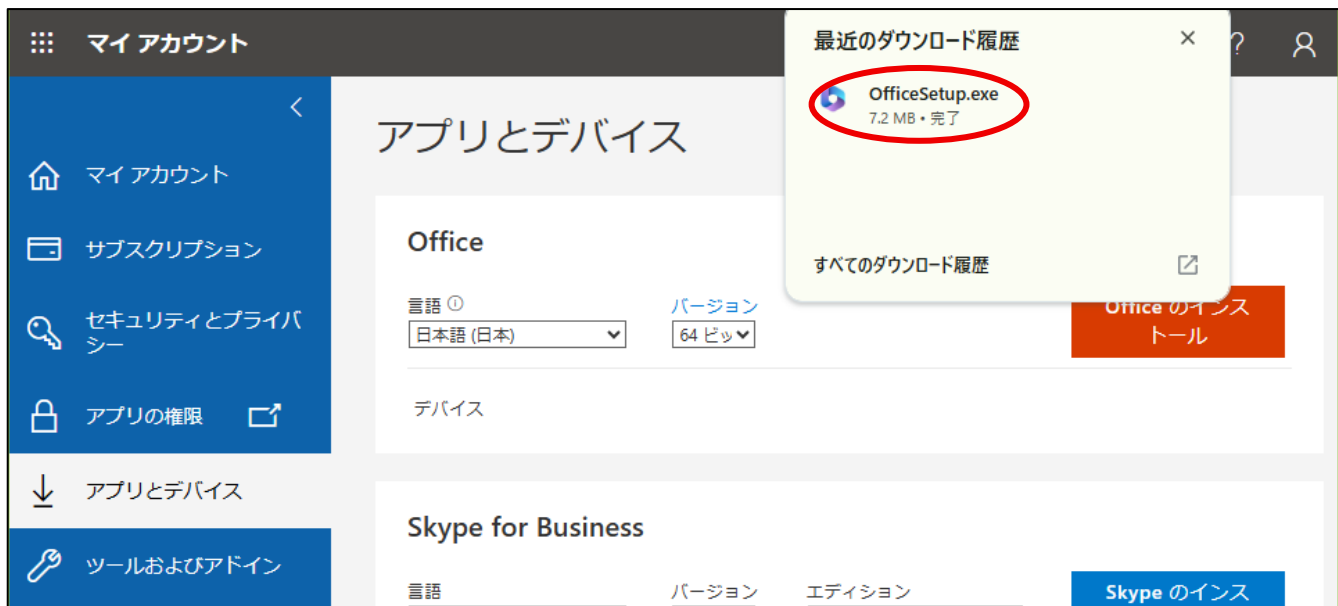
マイ アカウント

?

最近のダウンロード履歴

×

OfficeSetup.exe
7.2 MB • 完了

すべてのダウンロード履歴

<

マイ アカウント

サブスクリプション

セキュリティとプライバシー

アプリの権限

アプリとデバイス

ツールおよびアドイン

アプリとデバイス

Office

言語 ⓘ
日本語 (日本)

バージョン
64 ビッ

Office のインストール

デバイス

Skype for Business

言語

バージョン

エディション

Skype のインス